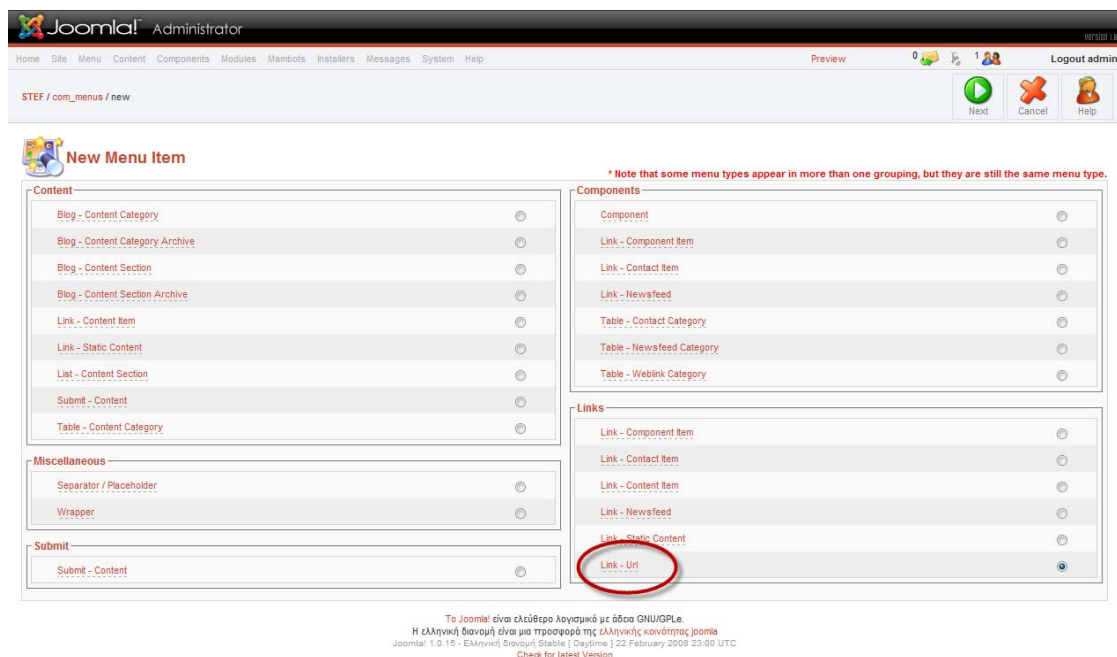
Joomla! Administrator

Version i

Home Site Menu Content Components Modules Mambots Installers Messages System Help

Preview 0 1 Logout admin

STEF / com_menus / new

Next Cancel Help

New Menu Item

* Note that some menu types appear in more than one grouping, but they are still the same menu type.

Content
Blog - Content Category
Blog - Content Category Archive
Blog - Content Section
Blog - Content Section Archive
Link - Content Item
Link - Static Content
List - Content Section
Submit - Content
Table - Content Category

Miscellaneous
Separator / Placeholder
Wrapper

Submit
Submit - Content

Components
Component
Link - Component Item
Link - Contact Item
Link - Newsfeed
Table - Contact Category
Table - Newsfeed Category
Table - Weblink Category

Links
Link - Component Item
Link - Contact Item
Link - Content Item
Link - Newsfeed
Link - Static Content
Link - Url

Το Joomla! είναι ελεύθερο λογισμικό με άδεια GNU/GPLe.
Η ελληνική διανομή είναι μια προσφορά της ελληνικής κοινότητας joomla
Joomla! 1.0.15 - Ελληνική διανομή Stable [ Daytime ] 22 February 2008 23:00 UTC
Check for latest Version